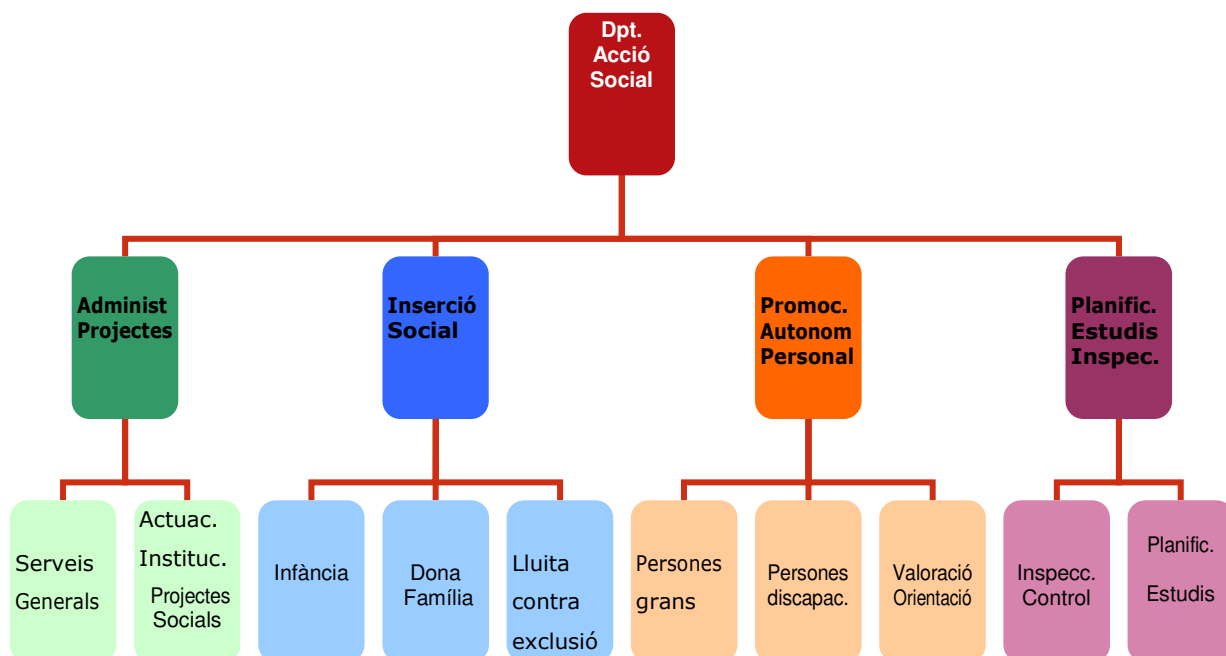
Dpt. Acció Social

Administ Projectes

Inserció Social

Promoc. Autonom Personal

Planific. Estudis Inspec.

Serveis Generals

Actuac. Instituc. Projectes Socials

Infància

Dona Família

Lluita contra exclusió

Persones grans

Persones discapac.

Valoració Orientació

Inspecc. Control

Planific. Estudis